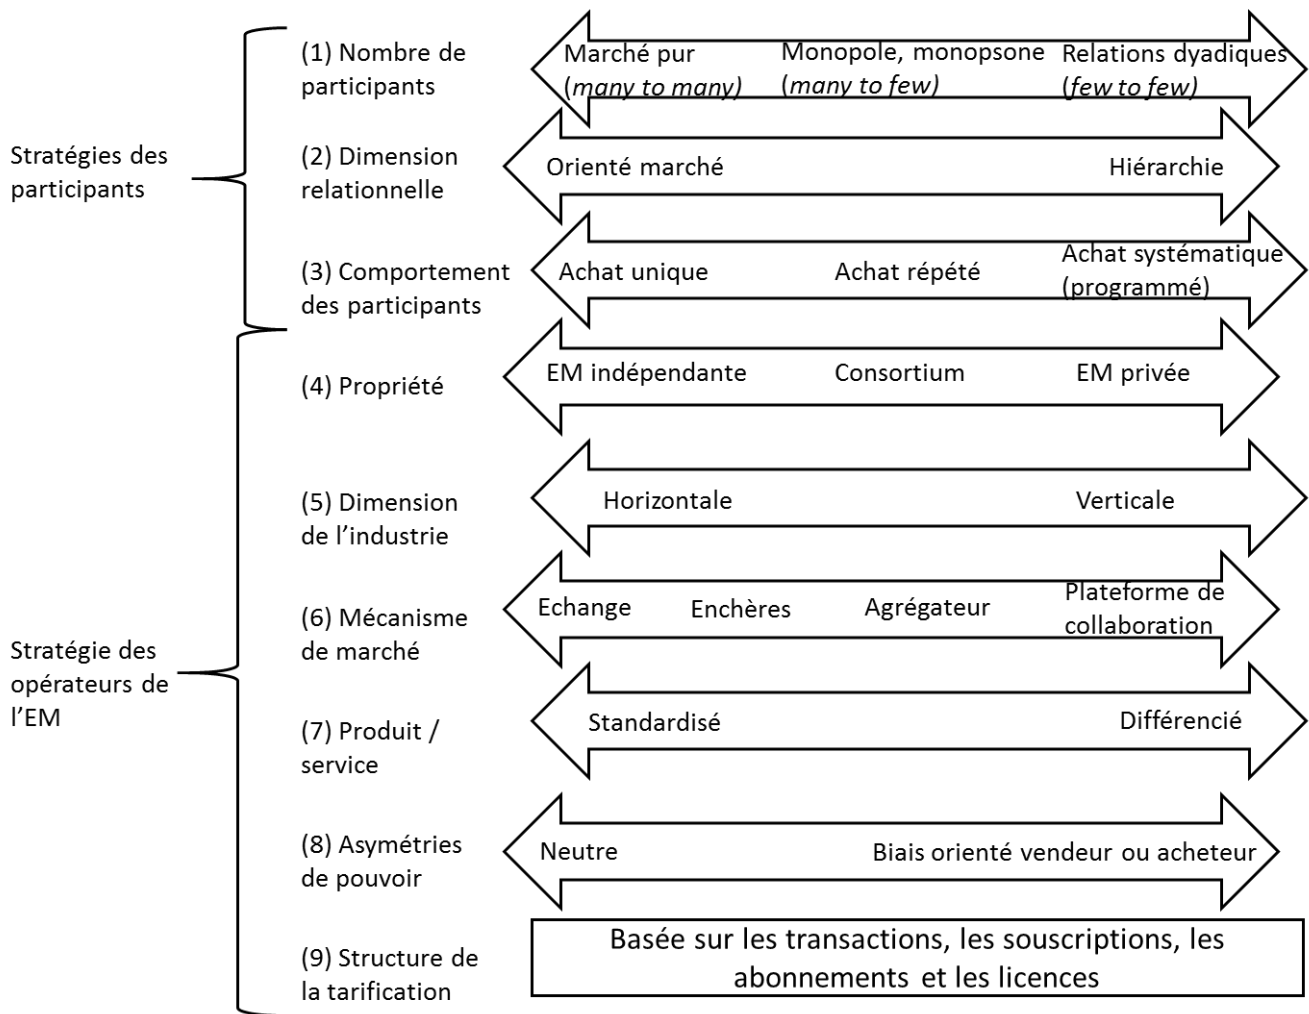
Stratégies des participants

(1) Nombre de participants

Marché pur (*many to many*)

Monopole, monopsone (*many to few*)

Relations dyadiques (*few to few*)

(2) Dimension relationnelle

Orienté marché

Hiérarchie

(3) Comportement des participants

Achat unique

Achat répété

Achat systématique (programmé)

Stratégie des opérateurs de l'EM

(4) Propriété

EM indépendante

Consortium

EM privée

(5) Dimension de l'industrie

Horizontale

Verticale

(6) Mécanisme de marché

Echange

Enchères

Agrégateur

Plateforme de collaboration

(7) Produit / service

Standardisé

Différencié

(8) Asymétries de pouvoir

Neutre

Biais orienté vendeur ou acheteur

(9) Structure de la tarification

Basée sur les transactions, les souscriptions, les abonnements et les licences